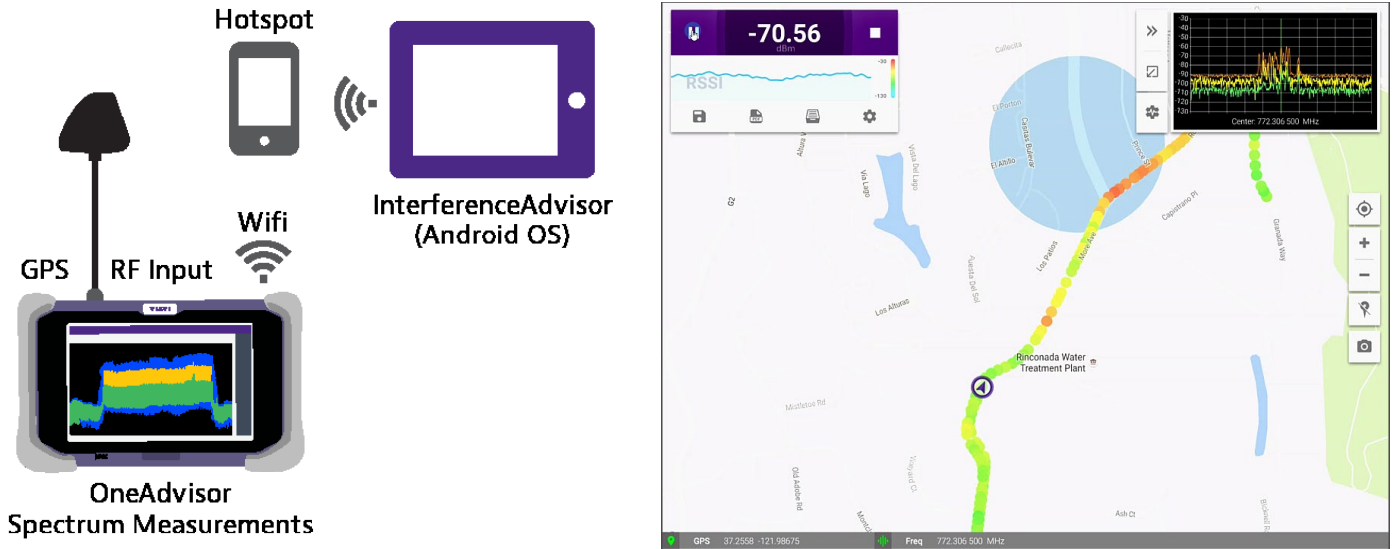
Hotspot

InterferenceAdvisor
(Android OS)

GPS
RF Input
Wifi

OneAdvisor
Spectrum Measurements

-70.56
dBm
RSSI
-30
-130

-30
-40
-50
-60
-70
-80
-90
-100
-110
-120
-130
Center: 772.306.500 MHz

Callecita
El Porton
Camino Bulevar
El Atillo
Vista Del Lago
Via Lago
Altura
G2
Prince St
Capistrano Pl
Los Patios
Puesta Del Sol
Los Alturas
Granada Way
Rinconada Water Treatment Plant
Mistletoe Rd
Old Adobe Rd
Vineyard Ct
Ash Ct

GPS 37.2558 -121.98675
Freq 772.306.500 MHz